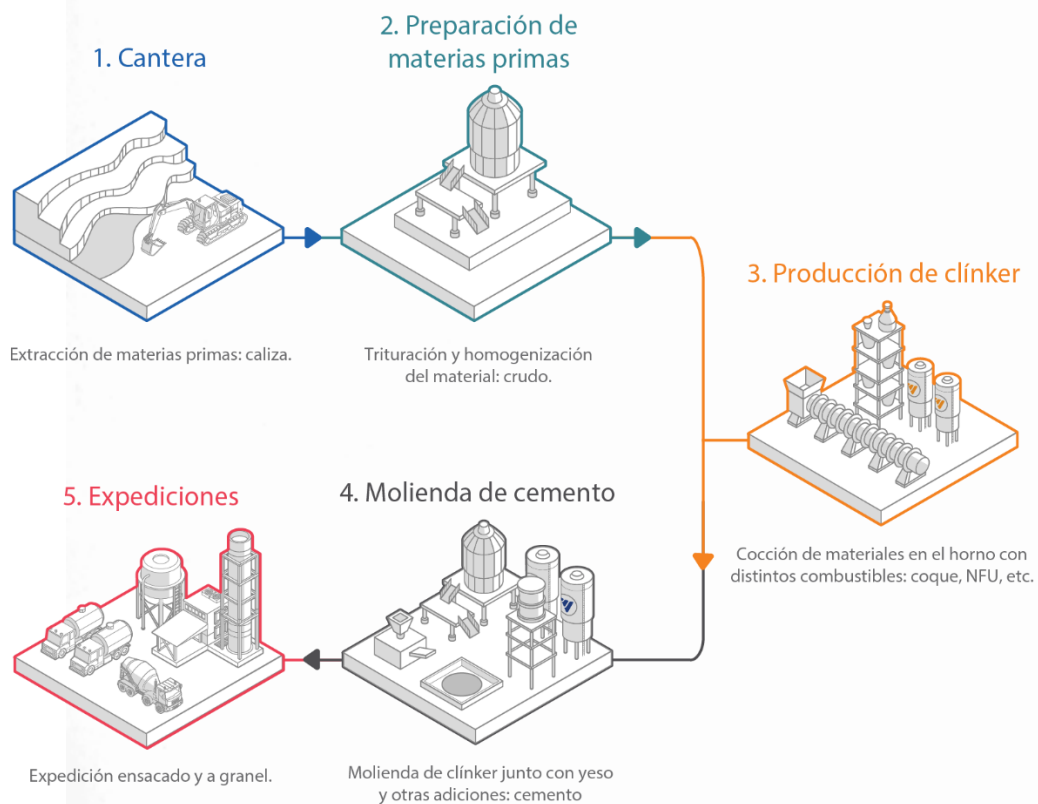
1. Cantera

Extracción de materias primas: caliza.

2. Preparación de materias primas

Trituración y homogenización del material: crudo.

3. Producción de clínker

Cocción de materiales en el horno con distintos combustibles: coque, NFU, etc.

4. Molienda de cemento

Molienda de clínker junto con yeso y otras adiciones: cemento

5. Expediciones

Expedición ensacado y a granel.